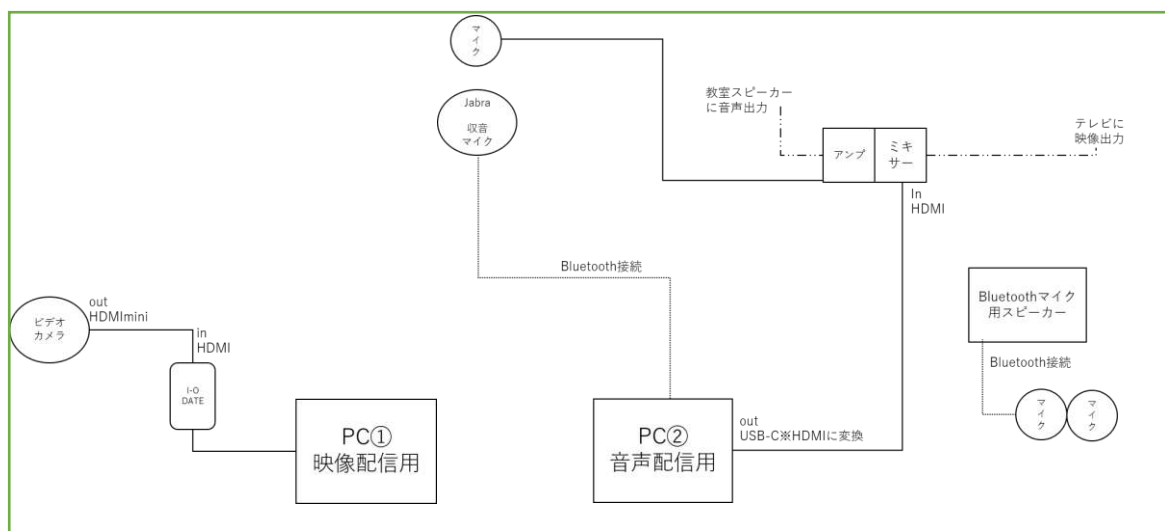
マイク

Jabra
収音
マイク

教室スピーカー
に音声出力

アンプ

ミキサー

テレビに
映像出力

In
HDMI

Bluetooth接続

ビデオ
カメラ

out
HDMImini

in
HDMI

I-O
DATE

PC①
映像配信用

PC②
音声配信用

out
USB-C※HDMIに変換

Bluetoothマイク
用スピーカー

Bluetooth接続

マイク

マイク